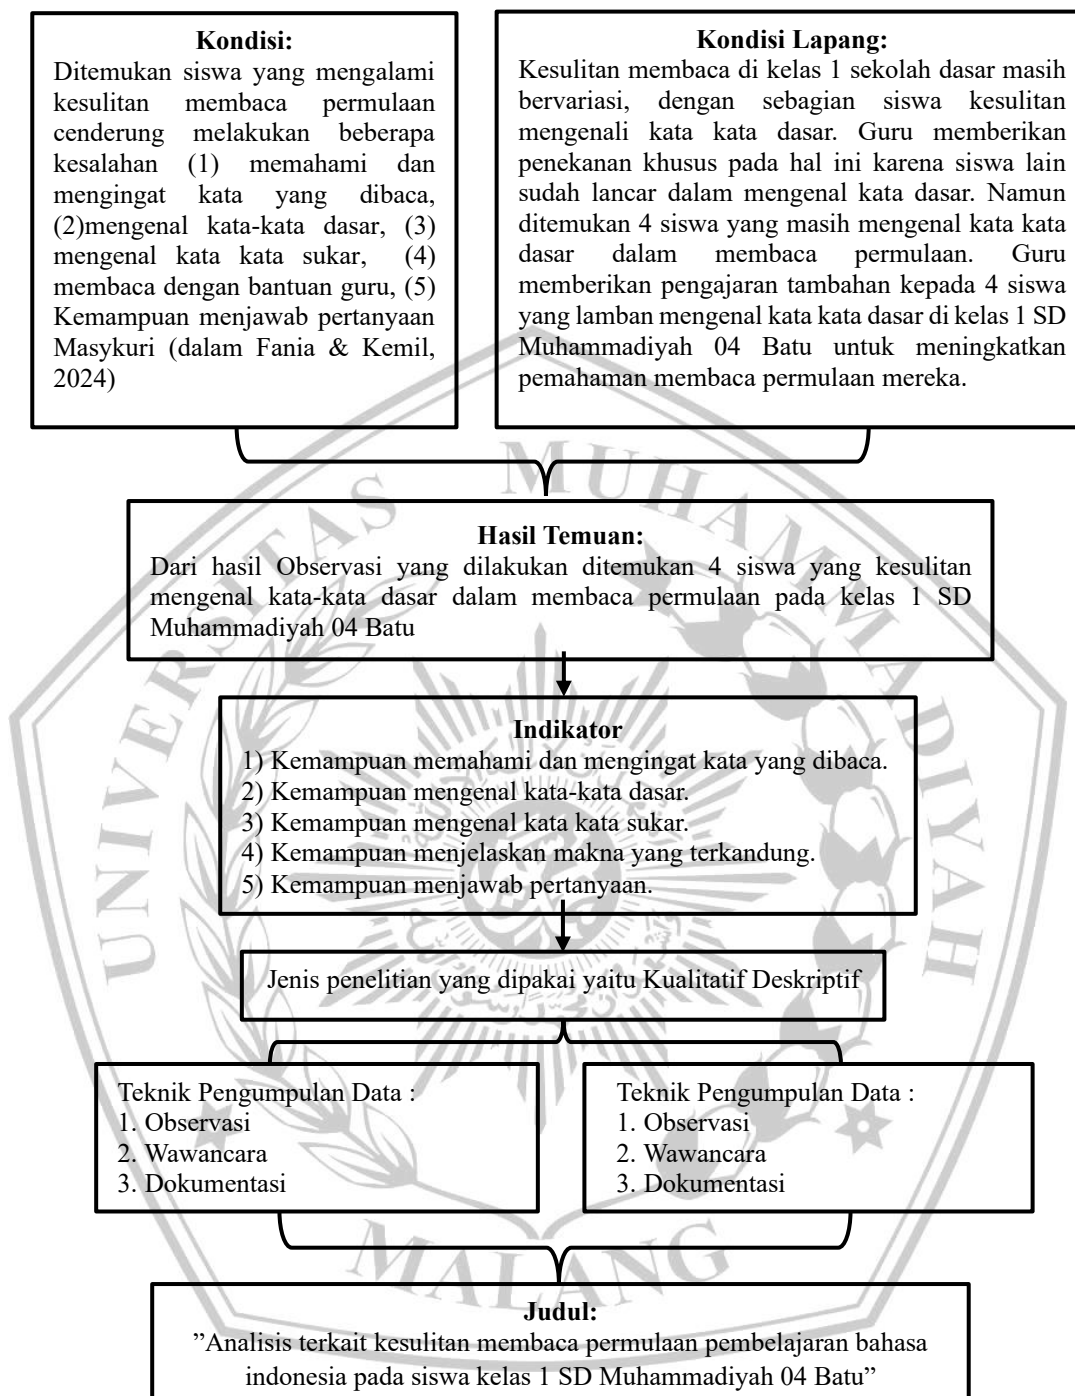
**Kondisi:**
Ditemukan siswa yang mengalami kesulitan membaca permulaan cenderung melakukan beberapa kesalahan (1) memahami dan mengingat kata yang dibaca, (2)mengenal kata-kata dasar, (3) mengenal kata kata sukar, (4) membaca dengan bantuan guru, (5) Kemampuan menjawab pertanyaan Masykuri (dalam Fania & Kemil, 2024)

**Kondisi Lapang:**
Kesulitan membaca di kelas 1 sekolah dasar masih bervariasi, dengan sebagian siswa kesulitan mengenali kata kata dasar. Guru memberikan penekanan khusus pada hal ini karena siswa lain sudah lancar dalam mengenal kata dasar. Namun ditemukan 4 siswa yang masih mengenal kata kata dasar dalam membaca permulaan. Guru memberikan pengajaran tambahan kepada 4 siswa yang lamban mengenal kata kata dasar di kelas 1 SD Muhammadiyah 04 Batu untuk meningkatkan pemahaman membaca permulaan mereka.

**Hasil Temuan:**
Dari hasil Observasi yang dilakukan ditemukan 4 siswa yang kesulitan mengenal kata-kata dasar dalam membaca permulaan pada kelas 1 SD Muhammadiyah 04 Batu

**Indikator**
1) Kemampuan memahami dan mengingat kata yang dibaca.
2) Kemampuan mengenal kata-kata dasar.
3) Kemampuan mengenal kata kata sukar.
4) Kemampuan menjelaskan makna yang terkandung.
5) Kemampuan menjawab pertanyaan.

Jenis penelitian yang dipakai yaitu Kualitatif Deskriptif

Teknik Pengumpulan Data :
1. Observasi
2. Wawancara
3. Dokumentasi

Teknik Pengumpulan Data :
1. Observasi
2. Wawancara
3. Dokumentasi

**Judul:**
”Analisis terkait kesulitan membaca permulaan pembelajaran bahasa indonesia pada siswa kelas 1 SD Muhammadiyah 04 Batu”